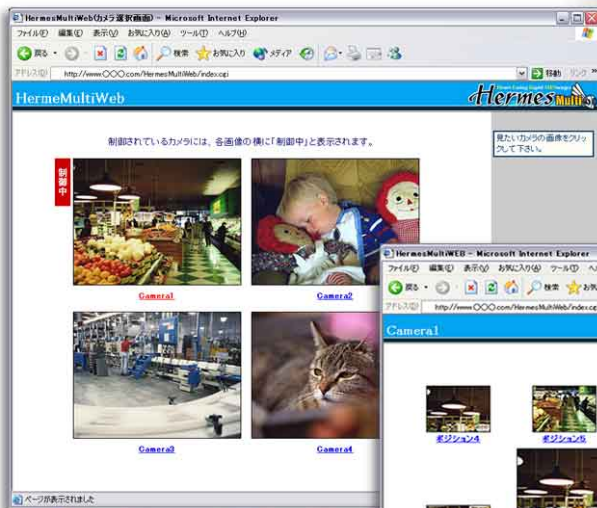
HermesMultiWeb(カメラ選択画面) - Microsoft Internet Explorer

ファイル(F) 編集(E) 表示(V) お気に入り(A) ツール(T) ヘルプ(H)

戻る 検索 お気に入り メディア

アドレス(D) http://www.○○○.com/HermesMultiWeb/index.cgi 移動 リンク

HermeMultiWeb

Hermes Multi

制御されているカメラには、各画像の横に「制御中」と表示されます。

見たいカメラの画像をクリックして下さい。

制御中

Camera1

Camera2

Camera3

Camera4

ページが表示されました

HermesMultiWEB - Microsoft Internet Explorer

ファイル(F) 編集(E) 表示(V) お気に入り(A) ツール(T)

戻る 検索 お気に入り

アドレス(D) http://www.○○○.com/HermesMultiWeb/index.cgi

Camera1

ポジション4

ポジション5